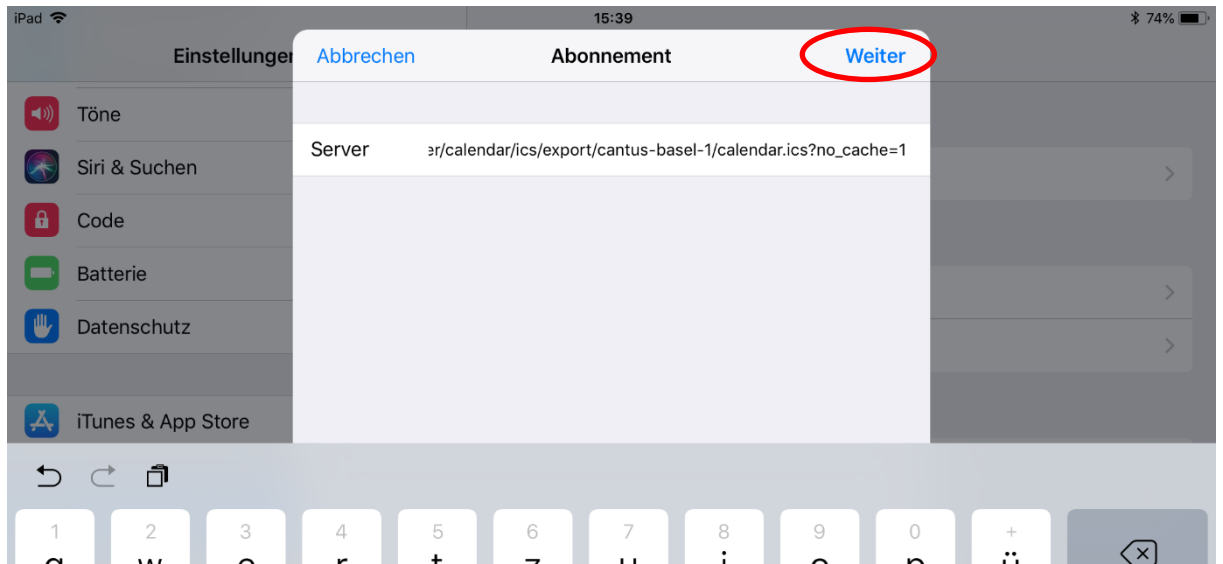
iPad 15:39 74%

Einstellungen

Abbrechen Abonnement Weiter

Server er/calendar/ics/export/cantus-basel-1/calendar.ics?no_cache=1

Töne
Siri & Suchen
Code
Batterie
Datenschutz
iTunes & App Store

1 2 3 4 5 6 7 8 9 0 +
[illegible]